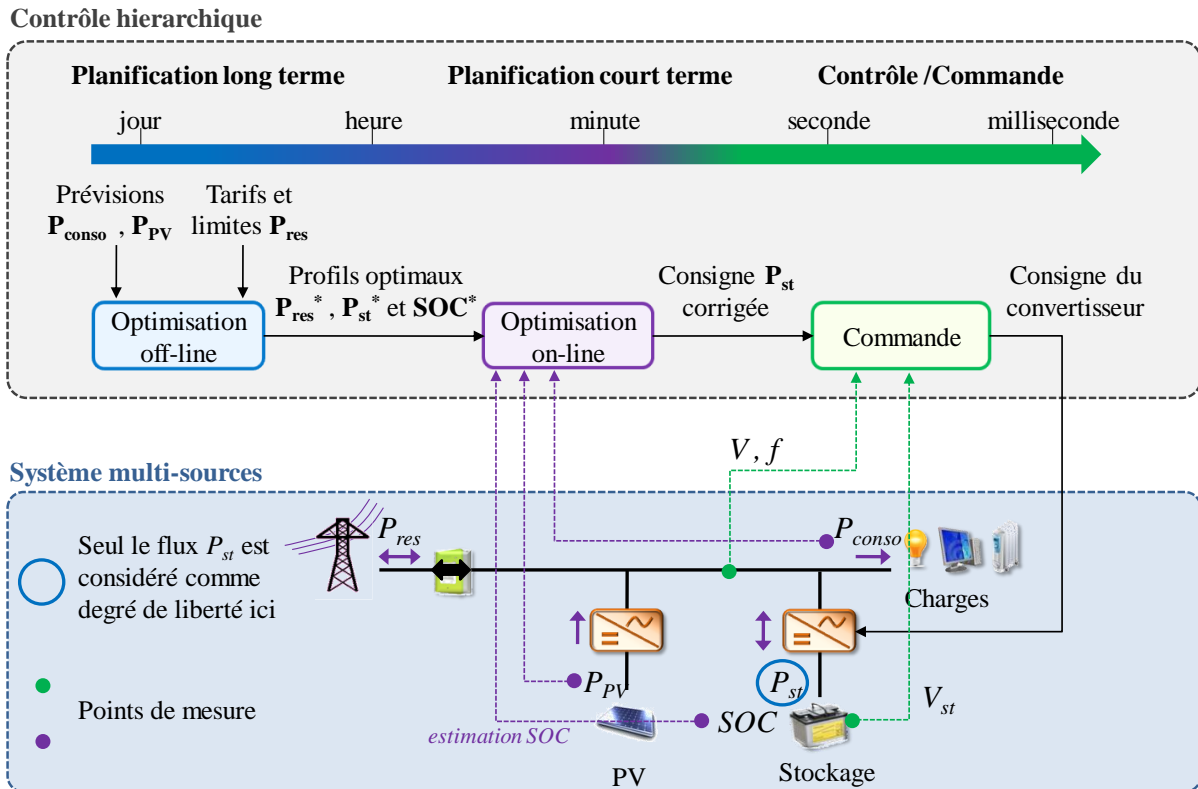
Contrôle hierarchique

Planification long terme

Planification court terme

Contrôle /Commande

jour

heure

minute

seconde

milliseconde

Prévisions $\mathbf{P_{conso}}$ , $\mathbf{P_{PV}}$

Tarifs et limites $\mathbf{P_{res}}$

Profils optimaux $\mathbf{P_{res}}^*$ , $\mathbf{P_{st}}^*$ et $\mathbf{SOC}^*$

Consigne $\mathbf{P_{st}}$ corrigée

Consigne du convertisseur

Optimisation off-line

Optimisation on-line

Commande

$V, f$

Système multi-sources

Seul le flux $P_{st}$ est considéré comme degré de liberté ici

Points de mesure

$P_{res}$

$P_{conso}$

Charges

$P_{PV}$

$P_{st}$

$V_{st}$

estimation SOC

$SOC$

PV

Stockage